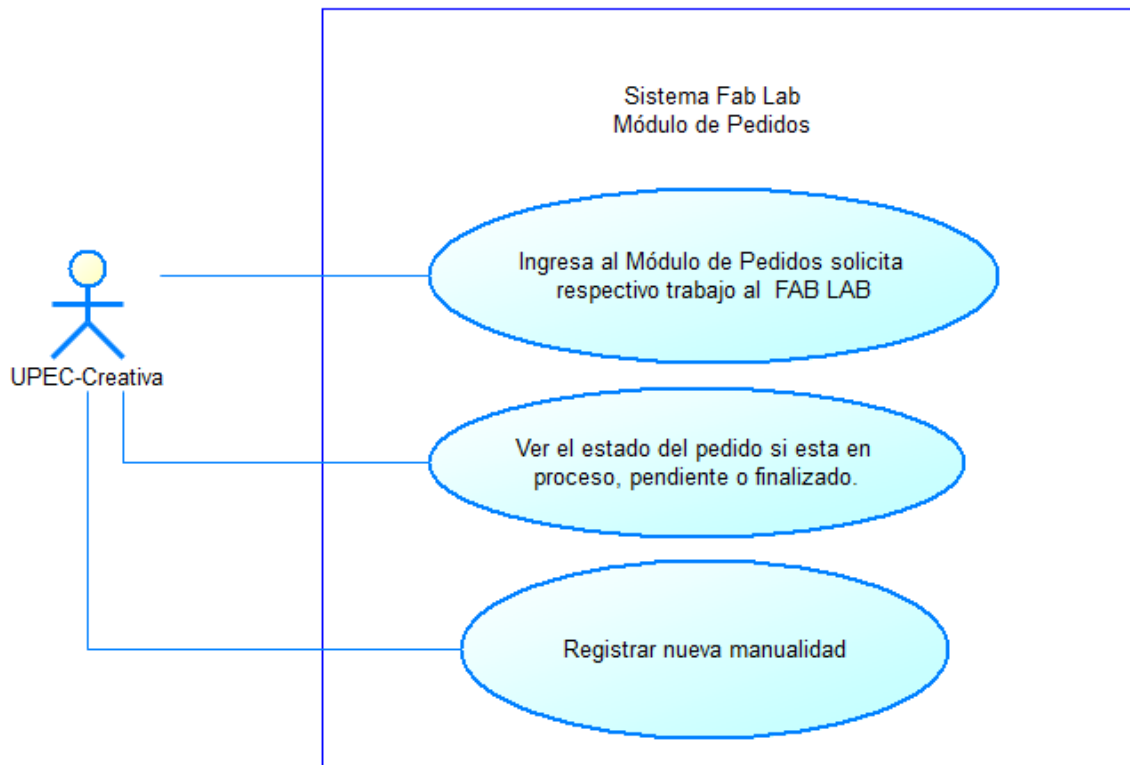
Sistema Fab Lab
Módulo de Pedidos

UPEC-Creativa

Ingresa al Módulo de Pedidos solicita respectivo trabajo al FAB LAB

Ver el estado del pedido si esta en proceso, pendiente o finalizado.

Registrar nueva manualidad